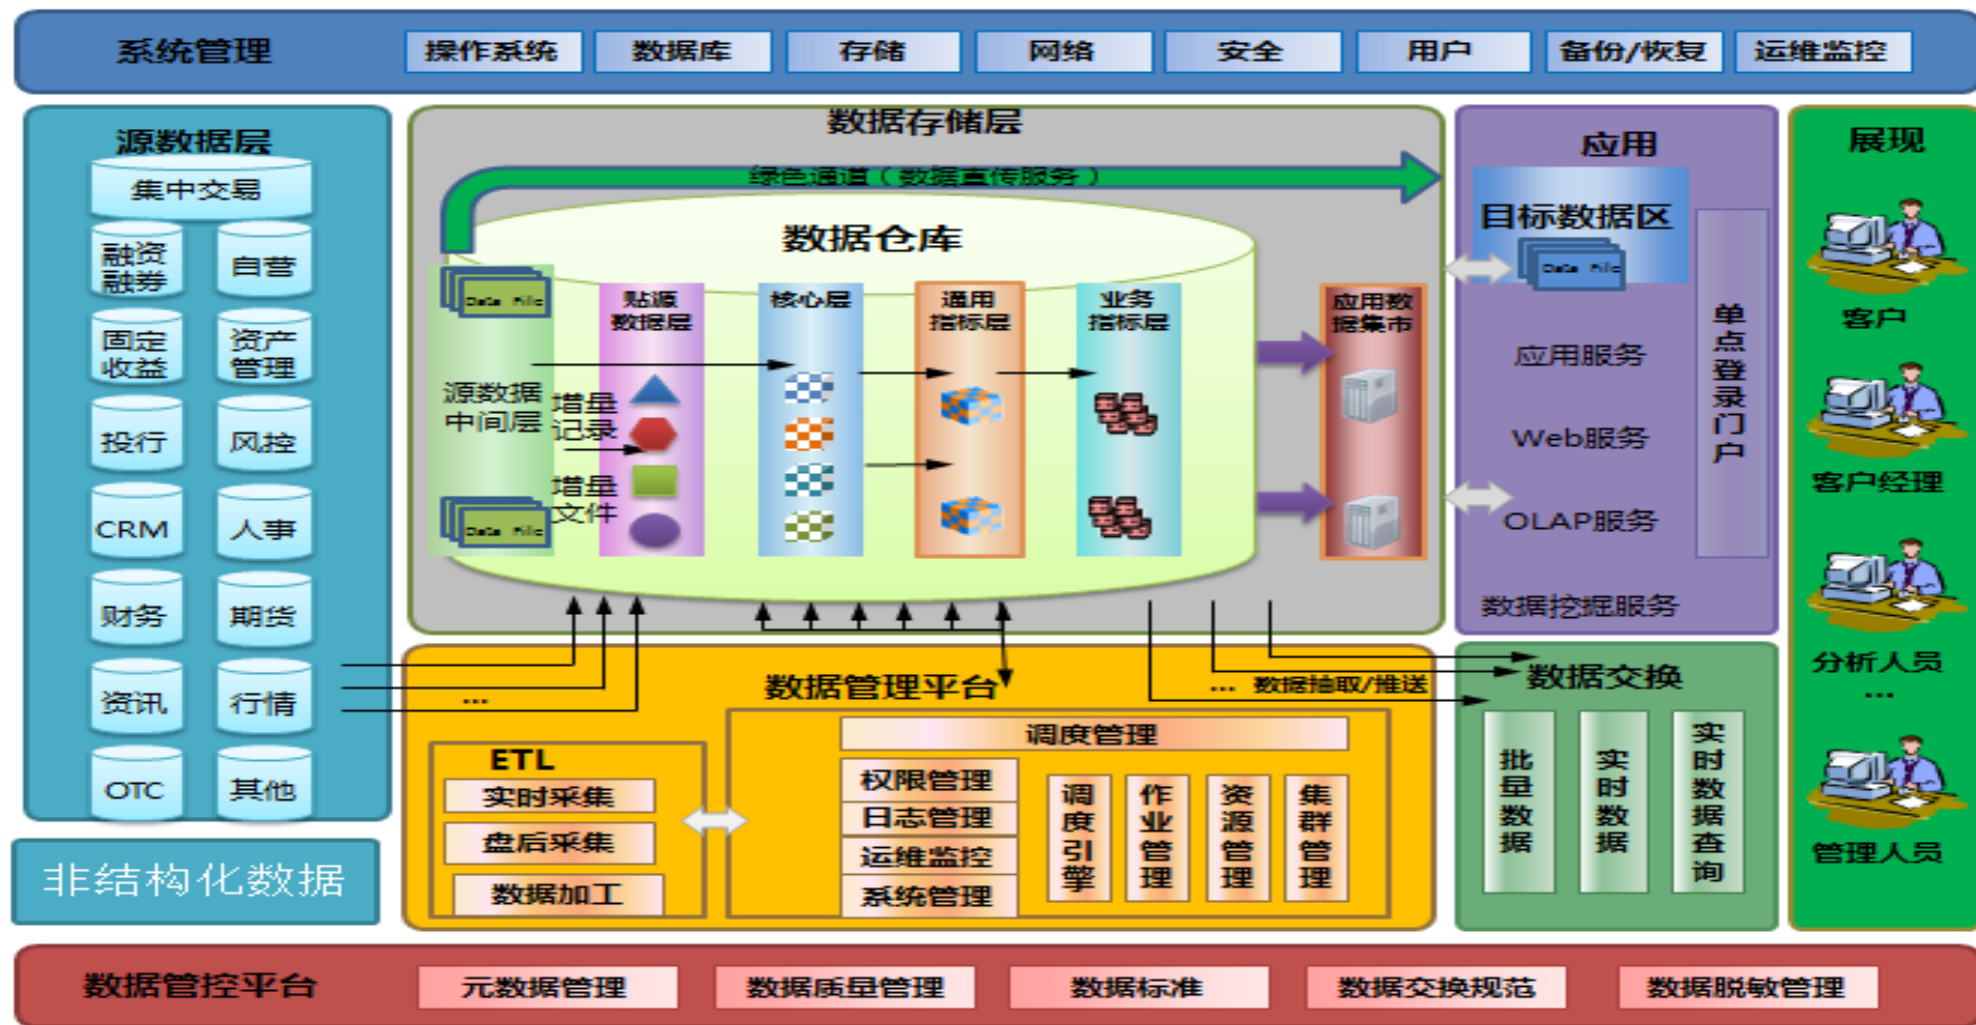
系统管理 操作系统 数据库 存储 网络 安全 用户 备份/恢复 运维监控

源数据层
集中交易
融资融券 自营
固定收益 资产管理
投行 风控
CRM 人事
财务 期货
资讯 行情
OTC 其他

非结构化数据

数据存储层
绿色通道（数据直传服务）
数据仓库
Data File
源数据中间层
增量记录
增量文件
Data File
贴源数据层
核心层
通用指标层
业务指标层
应用数据集市

应用
目标数据区
Data File
应用服务
Web服务
OLAP服务
数据挖掘服务
单点登录门户

展现
客户
客户经理
分析人员
...
管理人员

...
数据管理平台
... 数据抽取/推送
ETL
实时采集
盘后采集
数据加工
调度管理
权限管理
日志管理
运维监控
系统管理
调度引擎
作业管理
资源管理
集群管理

数据交换
批量数据
实时数据
实时数据查询

数据管控平台 元数据管理 数据质量管理 数据标准 数据交换规范 数据脱敏管理